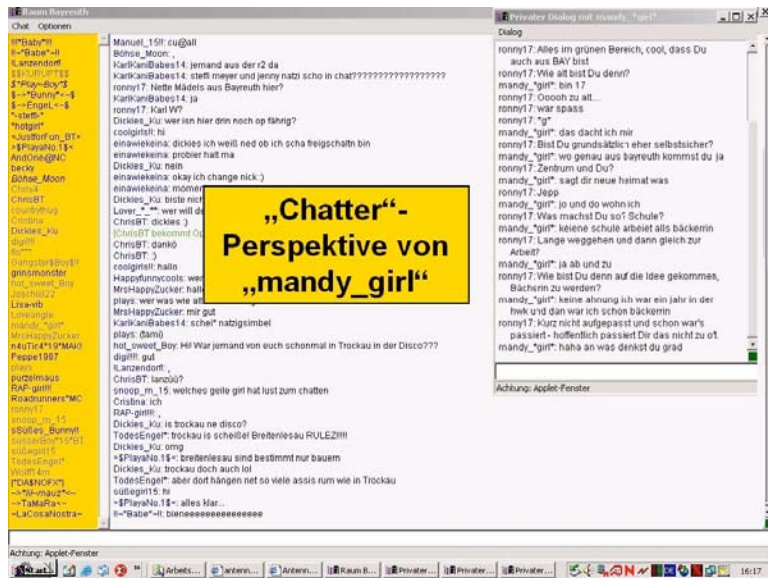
Raum Bayreuth
Chat Optionen

!!!*Baby*!!!
!--*Babe*--!!
!Lanzendorf
$$!!URUPT$$
$*Play~Boy*$
$-->*Bunny*<--$
$-->Engel<--$
*-steffi-*
*hotgirl*
~JustforFun_BT~
>$PlayaNo.1$<
AndOne@NC
becky
Böhse_Moon
Chris4
ChrisBT
countrythug
Cristina
Dickies_ku
digi!!!
Dj****
Gangster$Boy$!!
grinsmonster
hot_sweet_Boy
Joschi022
Lisa-vib
Loveangle
mandy_*girl*
MrsHappyZucker
n4uTiC4*19*MAt3
Peppe1987
plays
purzelmaus
RAP-girl!!!
Roadrunners*MC
ronny17
snoop_m_15
sSüßes_Bunny!!
susserBoy*15*BT
süßegirl15
TodesEngel*
Wolf14m
[*DA$NOFX*]
~>*lil~mauz*<~
~TaMaRa~
~LaCosaNostra~

Manuel_15!!: cu@all
Böhse_Moon: ,
KarlKaniBabes14: jemand aus der r2 da
KarlKaniBabes14: steffi meyer und jenny natzi scho in chat??????????????????
ronny17: Nette Mädels aus Bayreuth hier?
KarlKaniBabes14: ja
ronny17: Karl W?
Dickies_Ku: wer isn hier drin noch op fährig?
coolgirls!!: hi
einawiekeina: dickies ich weiß ned ob ich scha freigschaltn bin
einawiekeina: probier halt ma
Dickies_Ku: nein
einawiekeina: okay ich change nick :)
einawiekeina: momen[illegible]
Dickies_Ku: biste nich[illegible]
Lover_*_*: wer will de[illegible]
ChrisBT: dickies :)
[ChrisBT bekommt Op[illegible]
ChrisBT: dankö
ChrisBT: :)
coolgirls!!: hallo
Happyfunnycools: wer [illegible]
MrsHappyZucker: hall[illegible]
plays: wer was wie alt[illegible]
MrsHappyZucker: mir gut
KarlKaniBabes14: schei* natzigsimbel
plays: @ami
hot_sweet_Boy: Hi! War jemand von euch schonmal in Trockau in der Disco???
digi!!!: gut
!Lanzendorf: ,
ChrisBT: lanzdü?
snoop_m_15: welches geile girl hat lust zum chatten
Cristina: ich
RAP-girl!!!: ,
Dickies_Ku: is trockau ne disco?
TodesEngel*: trockau is scheiße! Breitenlesau RULEZ!!!!!
Dickies_Ku: omg
>$PlayaNo.1$<: breitenlesau sind bestimmt nur bauern
Dickies_Ku: trockau doch auch lol
TodesEngel*: aber dort hängen net so viele assis rum wie in Trockau
süßegirl15: hi
>$PlayaNo.1$<: alles klar...
!--*Babe*--!!: bieneeeeeeeeeeeeeeeeee

„Chatter“-Perspektive von „mandy_girl“

Privater Dialog mit mandy_*girl*
Dialog
ronny17: Alles im grünen Bereich, cool, dass Du auch aus BAY bist
ronny17: Wie alt bist Du denn?
mandy_*girl*: bin 17
ronny17: Ooooh zu alt....
ronny17: war spass
ronny17: *g*
mandy_*girl*: das dacht ich mir
ronny17: Bist Du grundsätzlich eher selbstsicher?
mandy_*girl*: wo genau aus bayreuth kommst du ja
ronny17: Zentrum und Du?
mandy_*girl*: sagt dir neue heimat was
ronny17: Jepp
mandy_*girl*: jo und do wohn ich
ronny17: Was machst Du so? Schule?
mandy_*girl*: keiene schule arbeit als bäckerin
ronny17: Lange weggehen und dann gleich zur Arbeit?
mandy_*girl*: ja ab und zu
ronny17: Wie bist Du denn auf die Idee gekommen, Bäckerin zu werden?
mandy_*girl*: keine ahnung ich war ein jahr in der hwk und dan war ich schon bäckerin
ronny17: Kurz nicht aufgepasst und schon war's passiert - hoffentlich passiert Dir das nicht zu oft.
mandy_*girl*: haha an was denkst du grad
Achtung: Applet-Fenster

Achtung: Applet-Fenster
Start | Arbeits... | antenn... | Antenn... | Raum B... | Privater... | Privater... | Privater... | 16:17